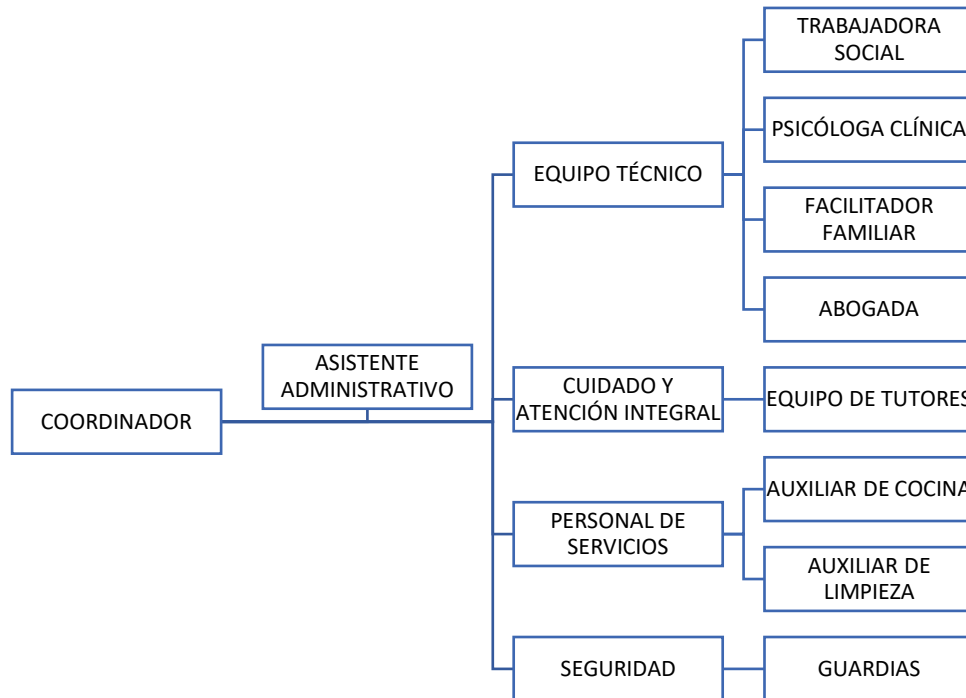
COORDINADOR

ASISTENTE ADMINISTRATIVO

EQUIPO TÉCNICO

TRABAJADORA SOCIAL

PSICÓLOGA CLÍNICA

FACILITADOR FAMILIAR

ABOGADA

CUIDADO Y ATENCIÓN INTEGRAL

EQUIPO DE TUTORES

PERSONAL DE SERVICIOS

AUXILIAR DE COCINA

AUXILIAR DE LIMPIEZA

SEGURIDAD

GUARDIAS